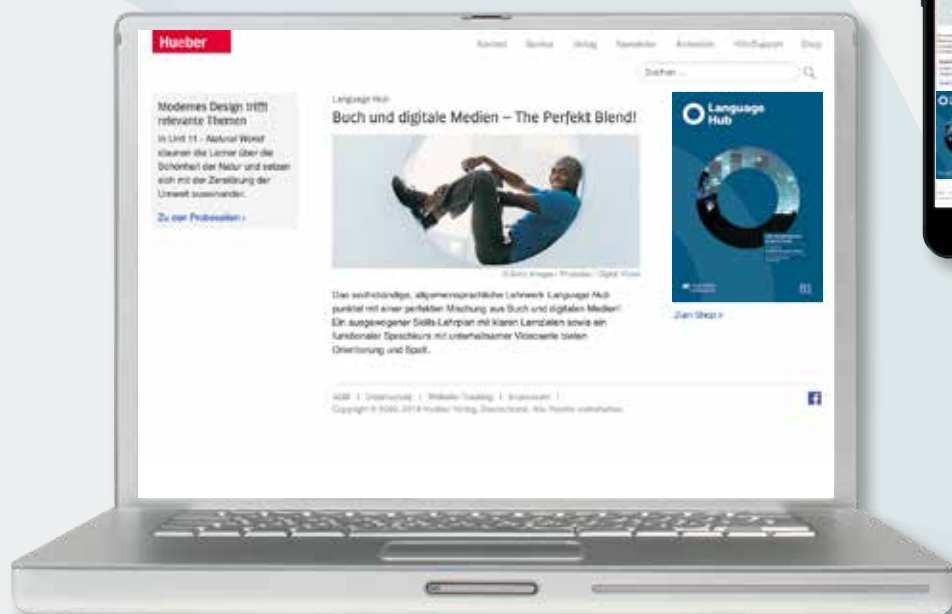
Hueber

Kontakt Service Verlag Newsletter Anmelden Hilfe/Support Shop

Suchen ...

Modernes Design trifft relevante Themen

In Unit 11 - Natural World staunen die Lerner über die Schönheit der Natur und setzen sich mit der Zerstörung der Umwelt auseinander.

Zu den Probeseiten ›

Language Hub

Buch und digitale Medien – The Perfekt Blend!

© Getty Images / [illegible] / Digital Vision

Das sechsbändige, allgemeinsprachliche Lehrwerk Language Hub punktet mit einer perfekten Mischung aus Buch und digitalen Medien! Ein ausgewogener Skills-Lehrplan mit klaren Lernzielen sowie ein funktionaler Sprachkurs mit unterhaltsamer Videoserie bieten Orientierung und Spaß.

Language Hub

B1

Zum Shop ›

AGB | Datenschutz | Website-Tracking | Impressum |

Copyright © 2000–2019 Hueber Verlag, Deutschland. Alle Rechte vorbehalten.